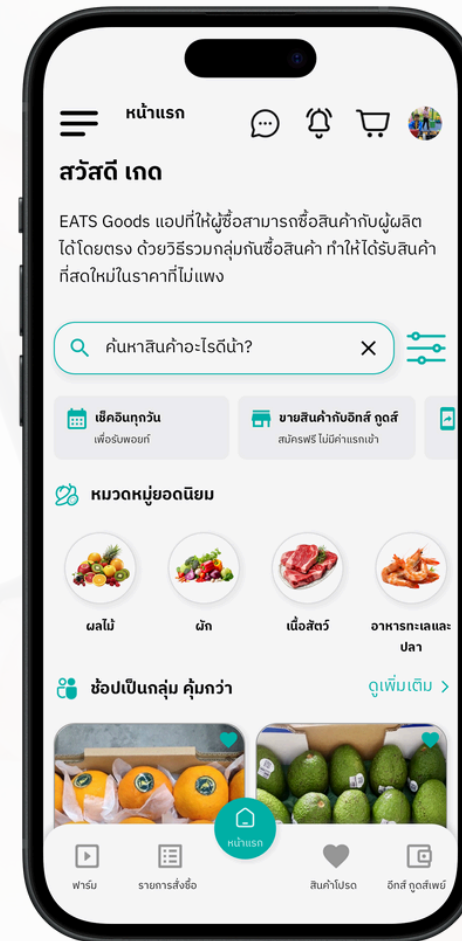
หน้าแรก

สวัสดี เกด

EATS Goods แอปที่ให้ผู้ซื้อสามารถซื้อสินค้ากับผู้ผลิตได้โดยตรง ด้วยวิธีรวมกลุ่มกันซื้อสินค้า ทำให้ได้รับสินค้าที่สดใหม่ในราคาที่ไม่แพง

ค้นหาสินค้าอะไรดีน้า?

เช็คอินทุกวัน
เพื่อรับพอยท์

ขายสินค้ากับอีทส์ กูดส์
สมัครฟรี ไม่มีค่าแรกเข้า

หมวดหมู่ยอดนิยม

ผลไม้

ผัก

เนื้อสัตว์

อาหารทะเลและปลา

ช้อปเป็นกลุ่ม คุ้มกว่า

ดูเพิ่มเติม >

ฟาร์ม

รายการสั่งซื้อ

หน้าแรก

สินค้าโปรด

อีทส์ กูดส์เพย์